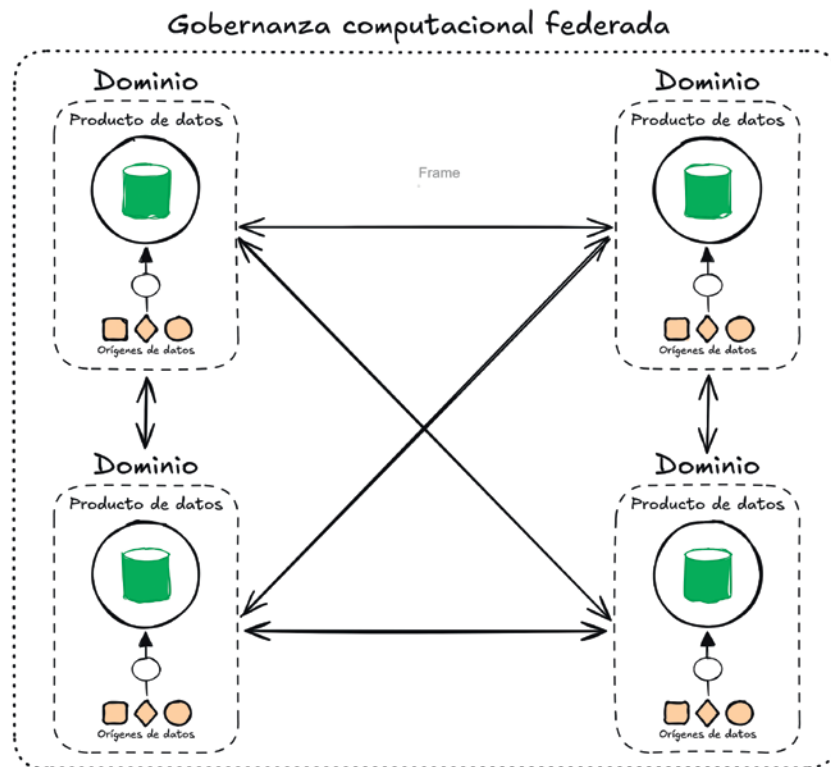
Gobernanza computacional federada

Dominio

Producto de datos

Orígenes de datos

Frame

Dominio

Producto de datos

Orígenes de datos

Dominio

Producto de datos

Orígenes de datos

Dominio

Producto de datos

Orígenes de datos